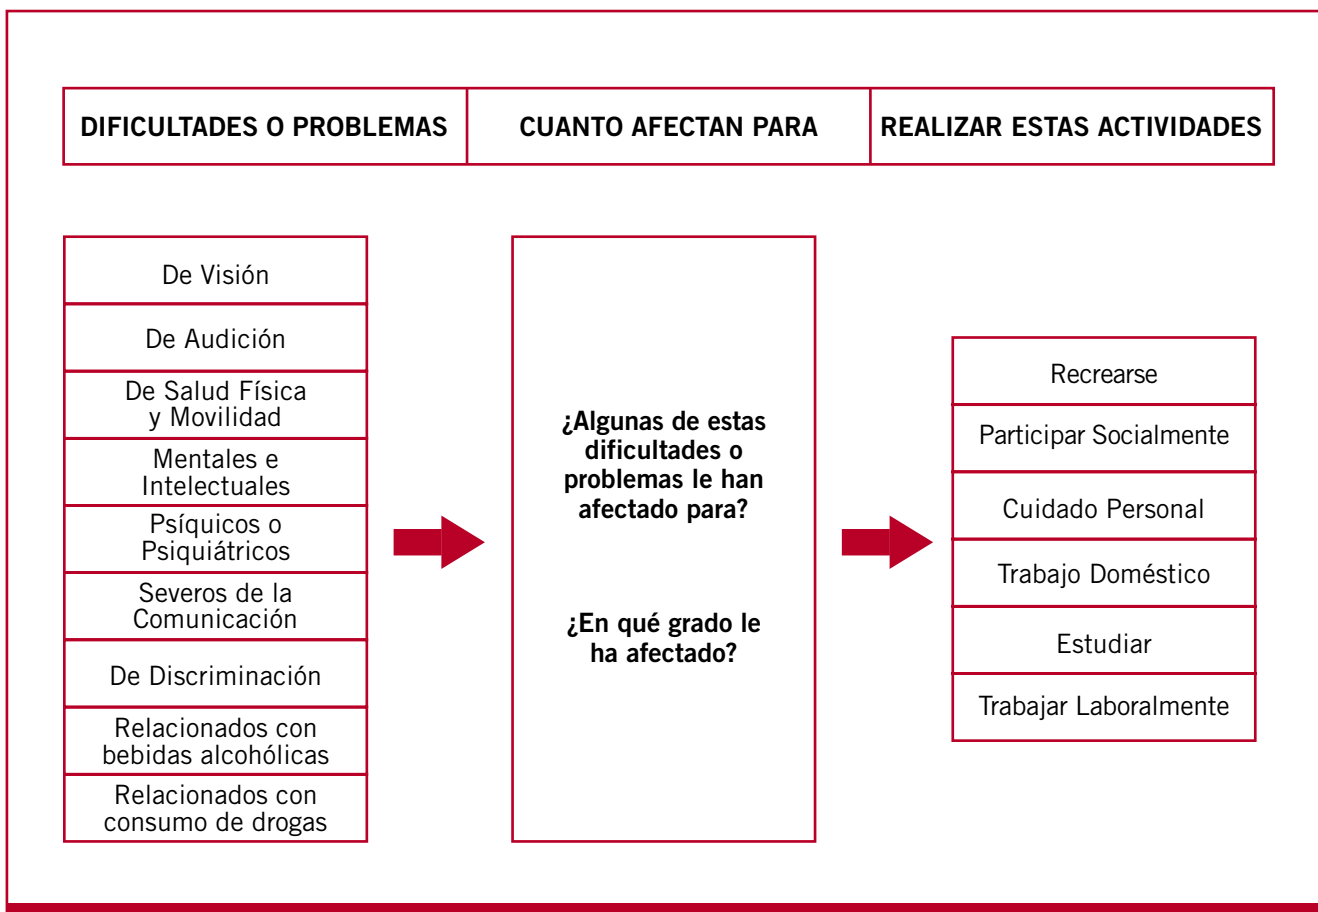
| DIFICULTADES O PROBLEMAS | CUANTO AFECTAN PARA | REALIZAR ESTAS ACTIVIDADES |
|---|---|---|

De Visión

De Audición

De Salud Física y Movilidad

Mentales e Intelectuales

Psíquicos o Psiquiátricos

Severos de la Comunicación

De Discriminación

Relacionados con bebidas alcohólicas

Relacionados con consumo de drogas

¿Algunas de estas dificultades o problemas le han afectado para?

¿En qué grado le ha afectado?

Recrearse

Participar Socialmente

Cuidado Personal

Trabajo Doméstico

Estudiar

Trabajar Laboralmente